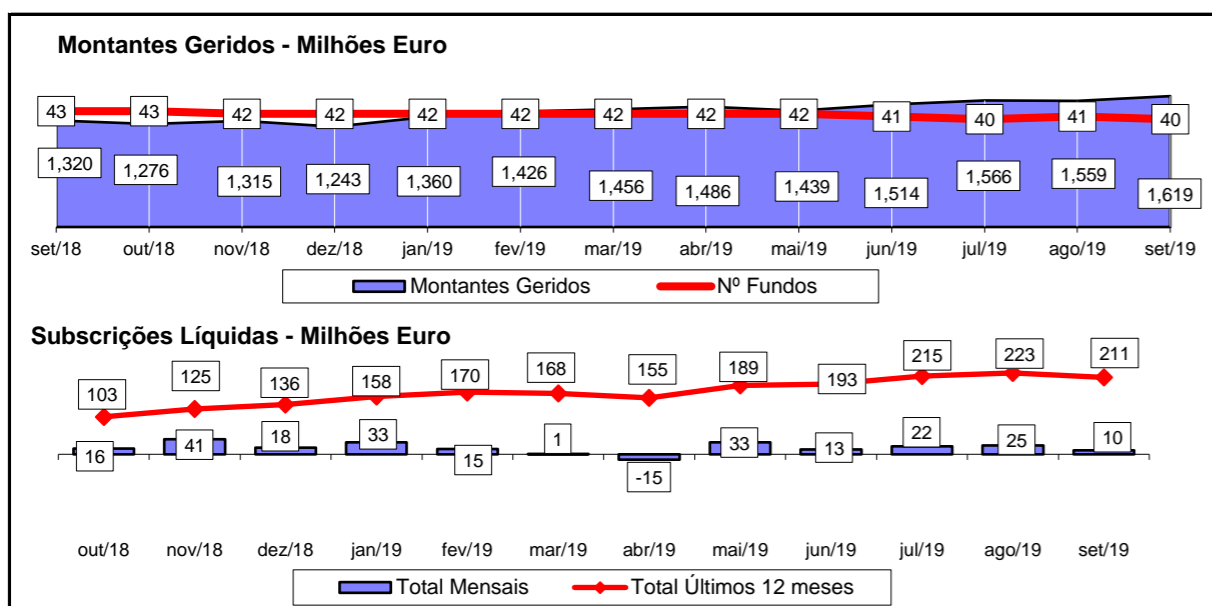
Montantes Geridos - Milhões Euro

43 43 42 42 42 42 42 42 42 41 40 41 40

1,320 1,276 1,315 1,243 1,360 1,426 1,456 1,486 1,439 1,514 1,566 1,559 1,619

set/18 out/18 nov/18 dez/18 jan/19 fev/19 mar/19 abr/19 mai/19 jun/19 jul/19 ago/19 set/19

Montantes Geridos
Nº Fundos

Subscrições Líquidas - Milhões Euro

103 125 136 158 170 168 155 189 193 215 223 211

16 41 18 33 15 1 -15 33 13 22 25 10

out/18 nov/18 dez/18 jan/19 fev/19 mar/19 abr/19 mai/19 jun/19 jul/19 ago/19 set/19

Total Mensais
Total Últimos 12 meses